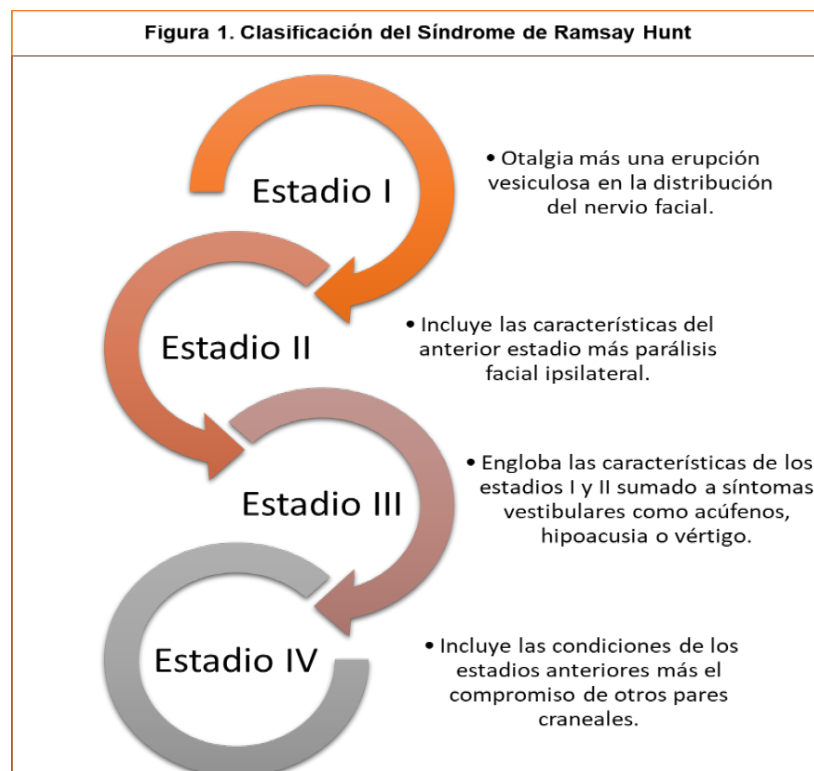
Figura 1. Clasificación del Síndrome de Ramsay Hunt

Estadio I

• Otalgia más una erupción vesiculosa en la distribución del nervio facial.

Estadio II

• Incluye las características del anterior estadio más parálisis facial ipsilateral.

Estadio III

• Engloba las características de los estadios I y II sumado a síntomas vestibulares como acúfenos, hipoacusia o vértigo.

Estadio IV

• Incluye las condiciones de los estadios anteriores más el compromiso de otros pares craneales.